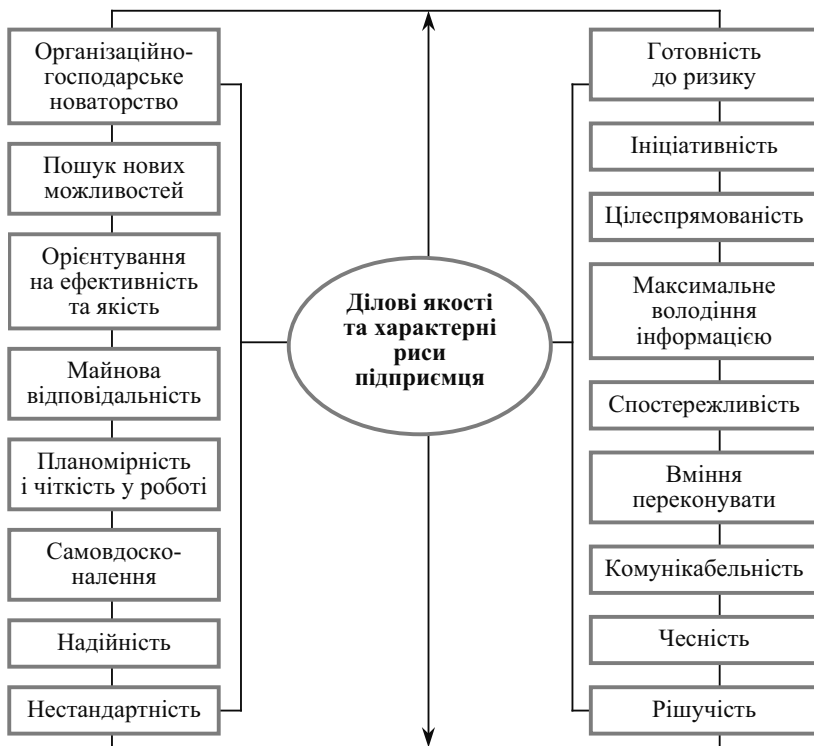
Організаційно-господарське новаторство

Пошук нових можливостей

Орієнтування на ефективність та якість

Майнова відповідальність

Планомірність і чіткість у роботі

Самовдосконалення

Надійність

Нестандартність

**Ділові якості та характерні риси підприємця**

Готовність до ризику

Ініціативність

Цілеспрямованість

Максимальне володіння інформацією

Спостережливість

Вміння переконувати

Комунікабельність

Чесність

Рішучість